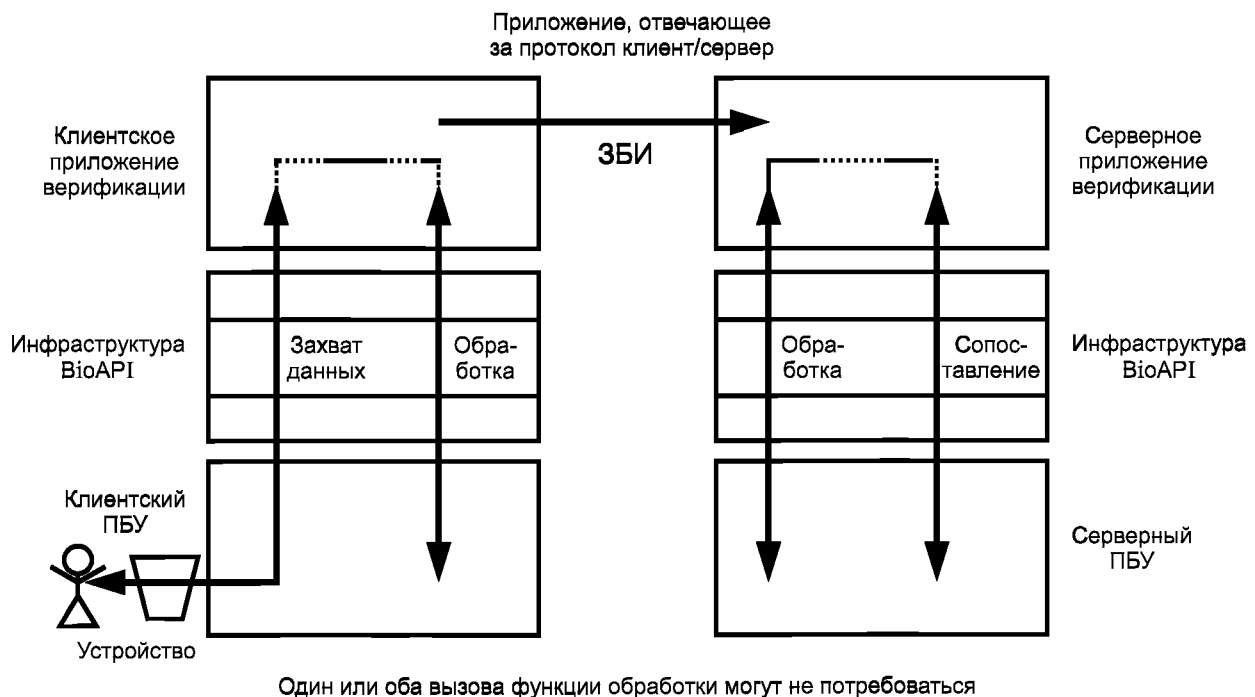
Приложение, отвечающее за протокол клиент/сервер

Клиентское приложение верификации

ЗБИ

Серверное приложение верификации

Инфраструктура BioAPI

Захват данных

Обработка

Обработка

Сопоставление

Инфраструктура BioAPI

Клиентский ПБУ

Серверный ПБУ

Устройство

Один или оба вызова функции обработки могут не потребоваться